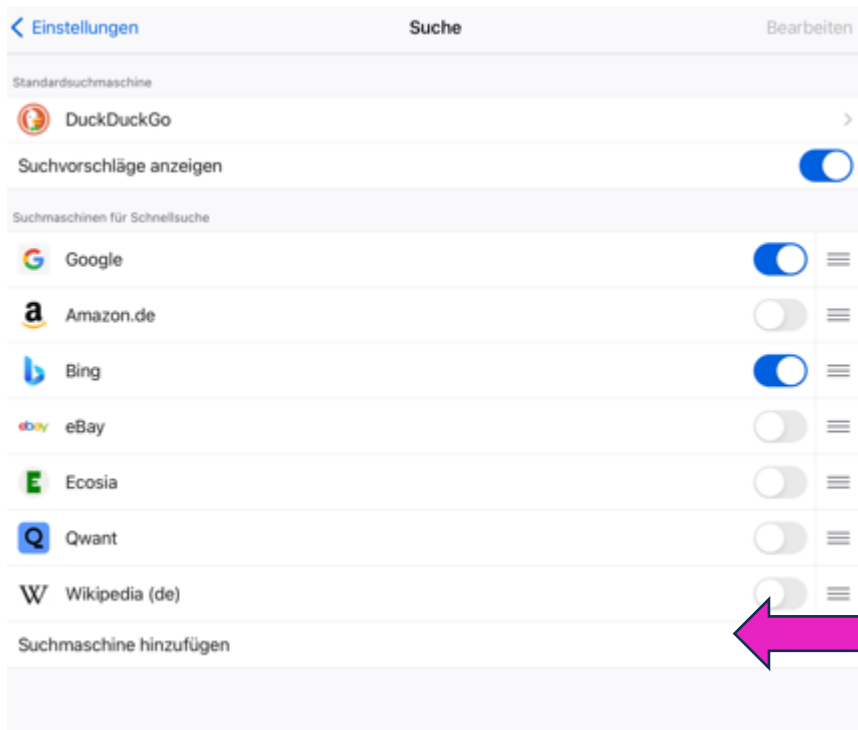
< Einstellungen
Suche
Bearbeiten

Standardsuchmaschine

DuckDuckGo

Suchvorschläge anzeigen

Suchmaschinen für Schnellsuche

G Google

a Amazon.de

Bing

ebay eBay

E Ecosia

Q Qwant

W Wikipedia (de)

Suchmaschine hinzufügen